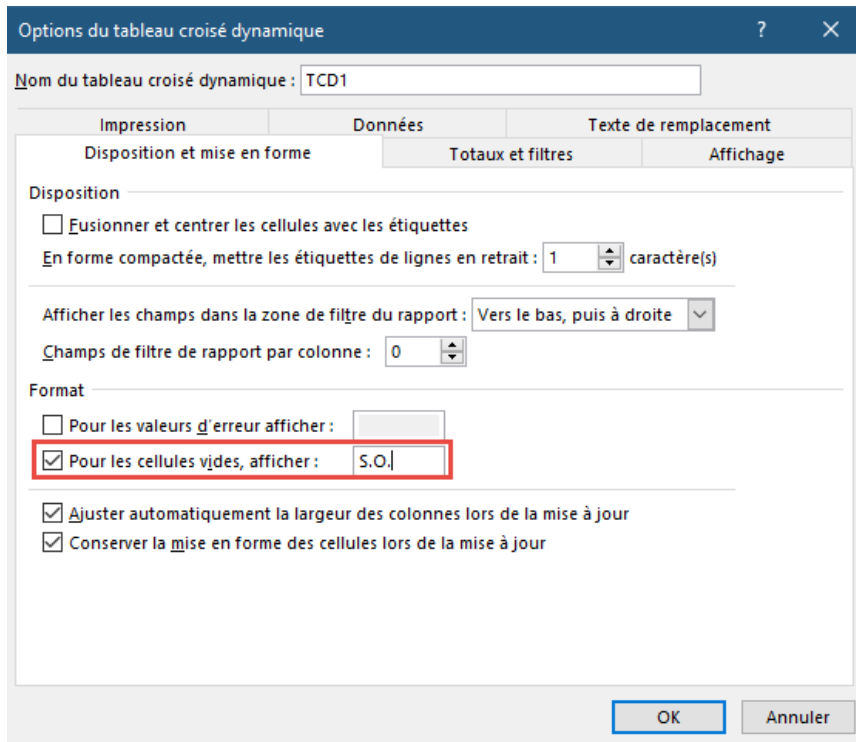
Options du tableau croisé dynamique
?
×
Nom du tableau croisé dynamique : TCD1
Impression
Données
Texte de remplacement
Disposition et mise en forme
Totaux et filtres
Affichage

Disposition
Fusionner et centrer les cellules avec les étiquettes
En forme compactée, mettre les étiquettes de lignes en retrait : 1 caractère(s)

Afficher les champs dans la zone de filtre du rapport : Vers le bas, puis à droite
Champs de filtre de rapport par colonne : 0

Format
Pour les valeurs d'erreur afficher :
Pour les cellules vides, afficher : S.O.

Ajuster automatiquement la largeur des colonnes lors de la mise à jour
Conserver la mise en forme des cellules lors de la mise à jour

OK
Annuler